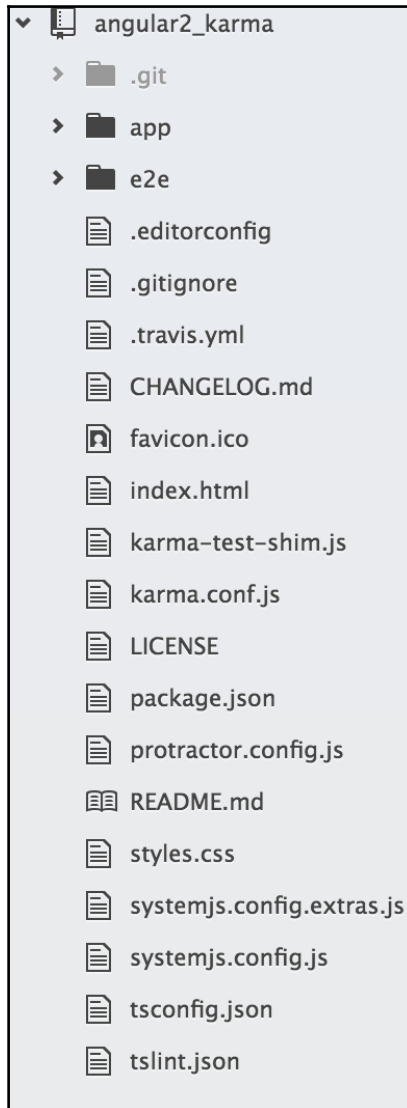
angular2_karma
.git
app
e2e
.editorconfig
.gitignore
.travis.yml
CHANGELOG.md
favicon.ico
index.html
karma-test-shim.js
karma.conf.js
LICENSE
package.json
protractor.config.js
README.md
styles.css
systemjs.config.extras.js
systemjs.config.js
tsconfig.json
tslint.json